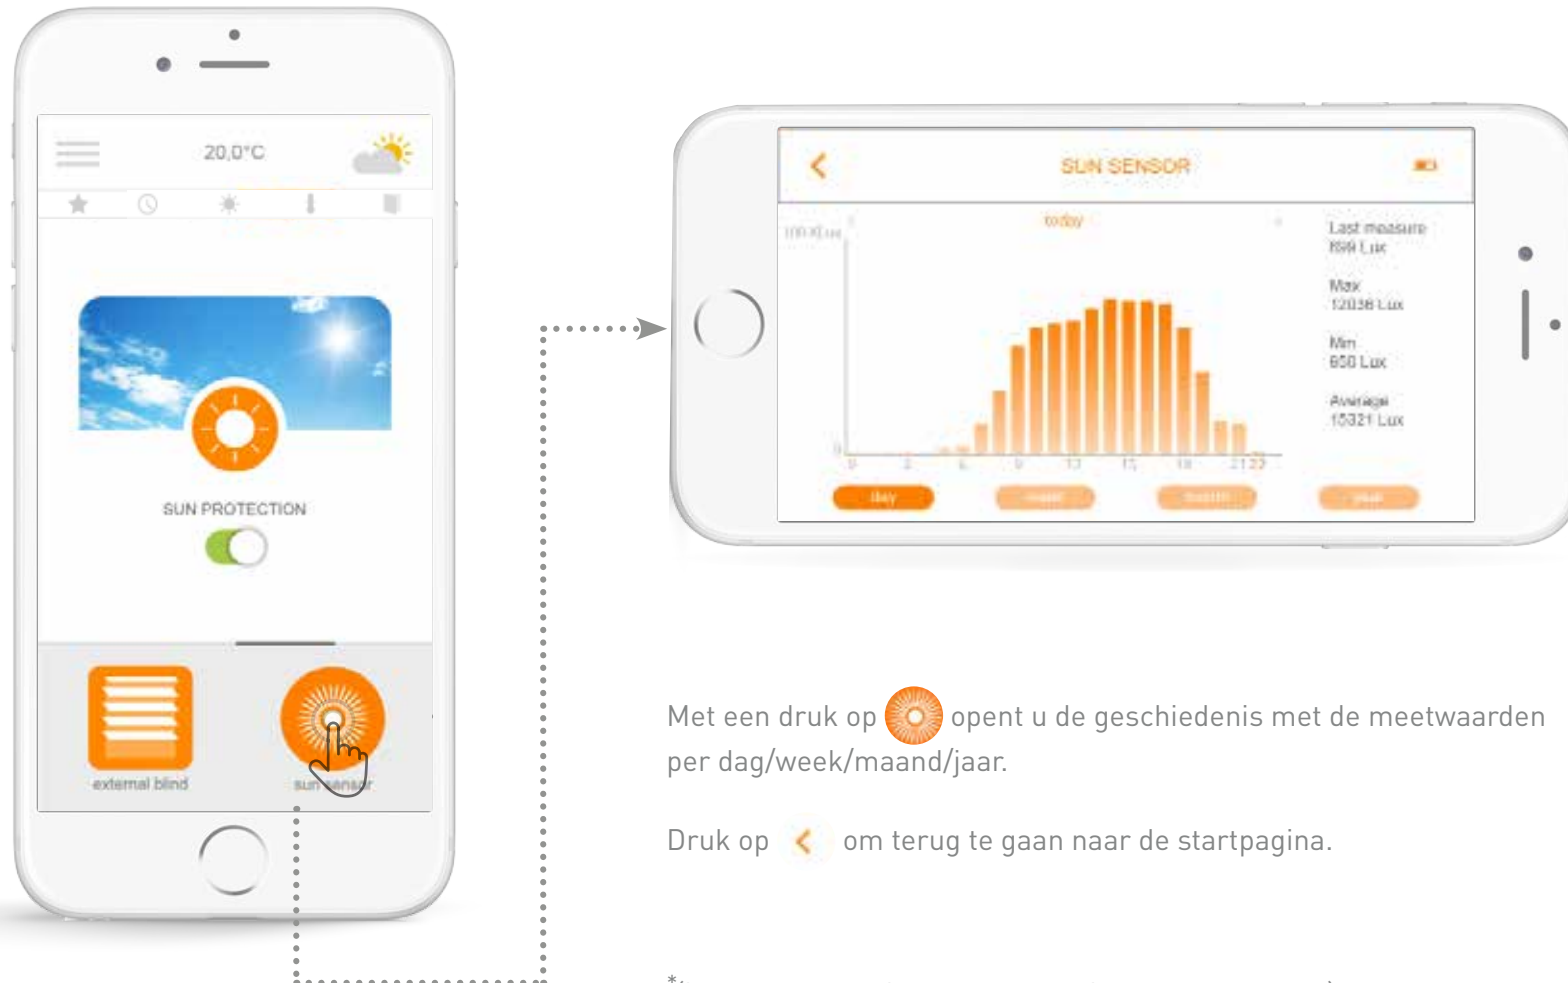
20,0°C

SUN PROTECTION

external blind

sun sensor

SUN SENSOR

today

100 klux

0

Last measure
899 Lux

Max
12038 Lux

Min
650 Lux

Average
10321 Lux

0 3 6 9 12 15 18 21 23

day

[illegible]

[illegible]

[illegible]

Met een druk op opent u de geschiedenis met de meetwaarden per dag/week/maand/jaar.

Druk op om terug te gaan naar de startpagina.

*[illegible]